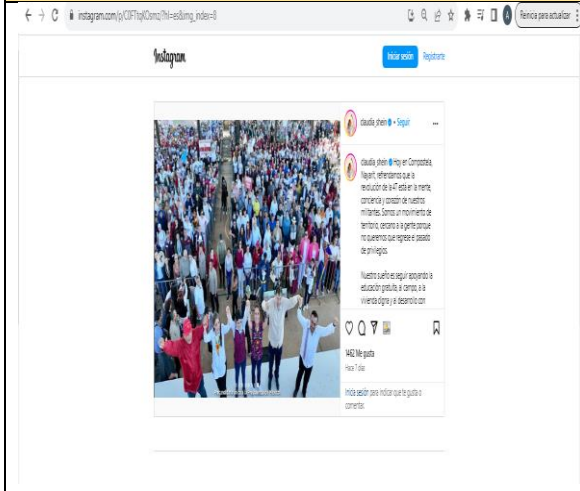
instagram.com/p/C0F7tqKOsmo/?hl=es&img_index=8

Reinicia para actualizar

Instagram

Iniciar sesión Regístrate

claudia_shein • Seguir

claudia_shein Hoy en Compostela, Nayarit, refrendamos que la revolución de la 4T está en la mente, conciencia y corazón de nuestros militantes. Somos un movimiento de territorio, cercano a la gente porque no queremos que regrese el pasado de privilegios.

Nuestro sueño es seguir apoyando la educación gratuita, al campo, a la vivienda digna y al desarrollo con

1462 Me gusta

Hace 7 días

Inicia sesión para indicar que te gusta o comentar.